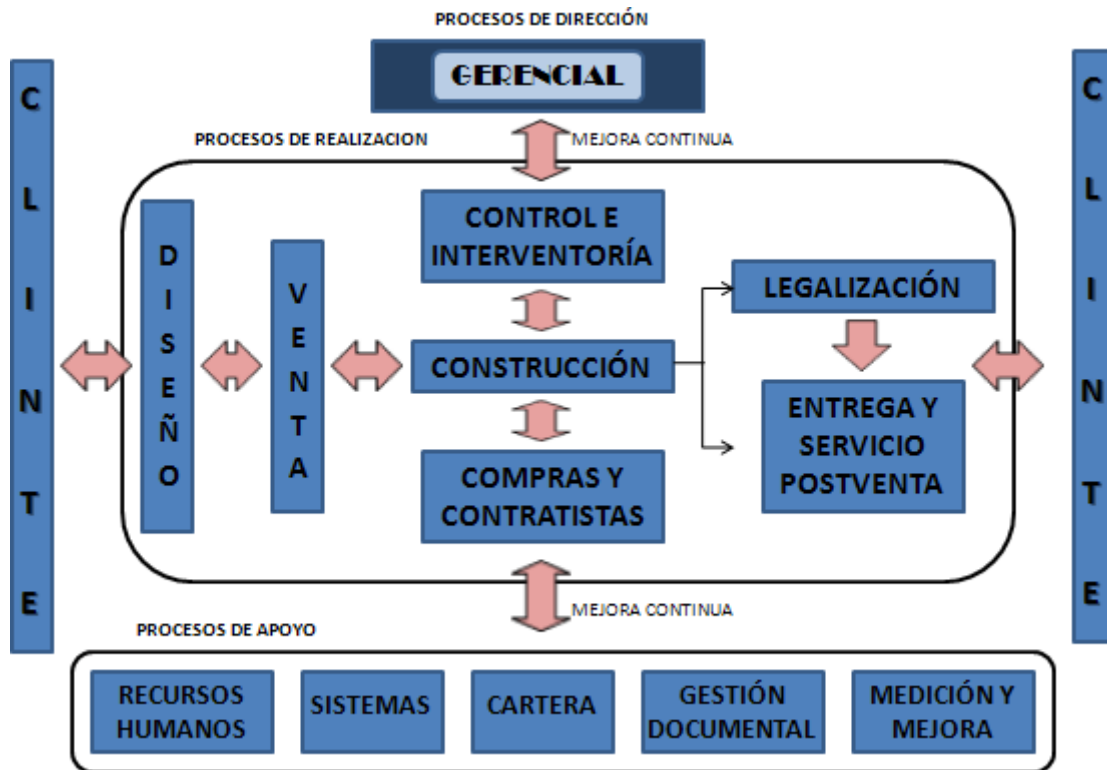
PROCESOS DE DIRECCIÓN

GERENCIAL

CLINTE

PROCESOS DE REALIZACION

MEJORA CONTINUA

DISEÑO

VENTA

CONTROL E INTERVENTORÍA

CONSTRUCCIÓN

COMPRAS Y CONTRATISTAS

LEGALIZACIÓN

ENTREGA Y SERVICIO POSTVENTA

CLINTE

MEJORA CONTINUA

PROCESOS DE APOYO

RECURSOS HUMANOS

SISTEMAS

CARTERA

GESTIÓN DOCUMENTAL

MEDICIÓN Y MEJORA